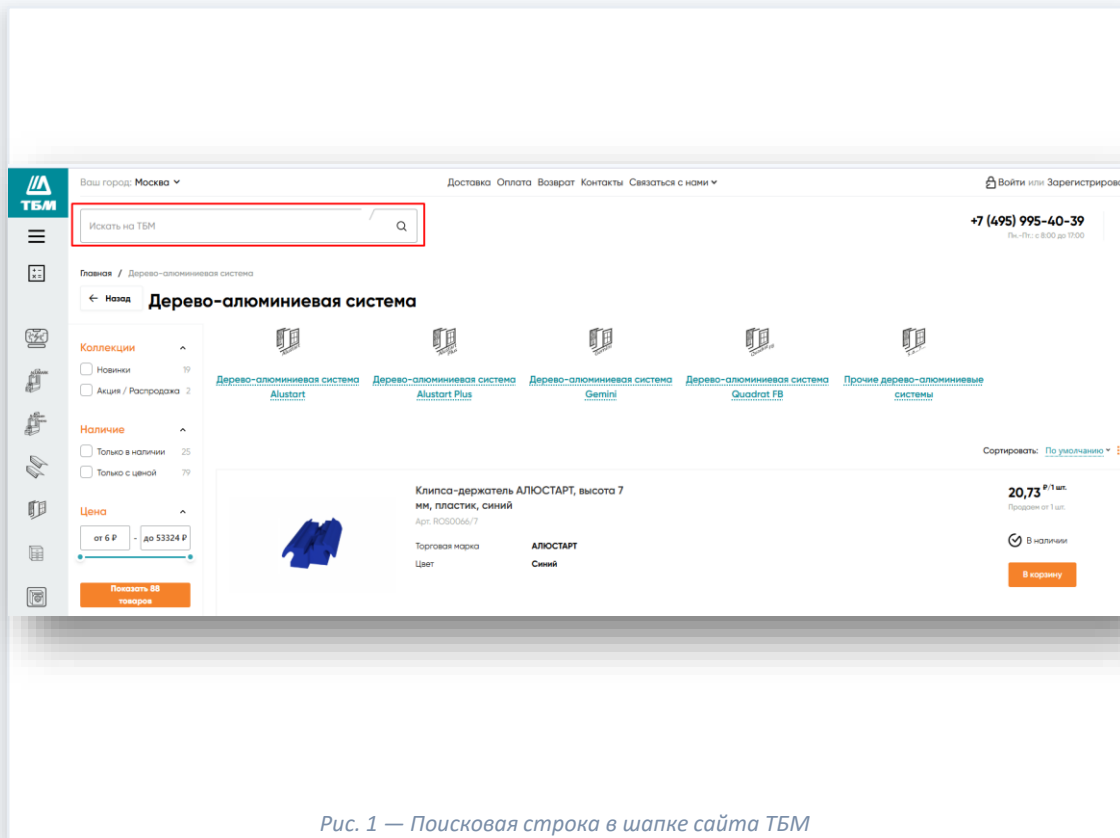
ТБМ

Ваш город: Москва

Доставка Оплата Возврат Контакты Связаться с нами

Войти или Зарегистриров

Искать на ТБМ

+7 (495) 995-40-39
Пн.-Пт.: с 8:00 до 17:00

Главная / Дерево-алюминиевая система

← Назад Дерево-алюминиевая система

Коллекции
Новинки 19
Акция / Распродажа 2

Наличие
Только в наличии 25
Только с ценой 79

Цена
от 6 ₽ - до 53324 ₽

Показать 88 товаров

Дерево-алюминиевая система Alustart

Дерево-алюминиевая система Alustart Plus

Дерево-алюминиевая система Gemini

Дерево-алюминиевая система Quadrat FB

Прочие дерево-алюминиевые системы

Сортировать: По умолчанию

Клипса-держатель АЛЮСТАРТ, высота 7 мм, пластик, синий
Арт. RO50066/7

Торговая марка АЛЮСТАРТ
Цвет Синий

20,73 ₽/1 шт.
Продаем от 1 шт.

В наличии

В корзину

Рис. 1 — Поисковая строка в шапке сайта ТБМ